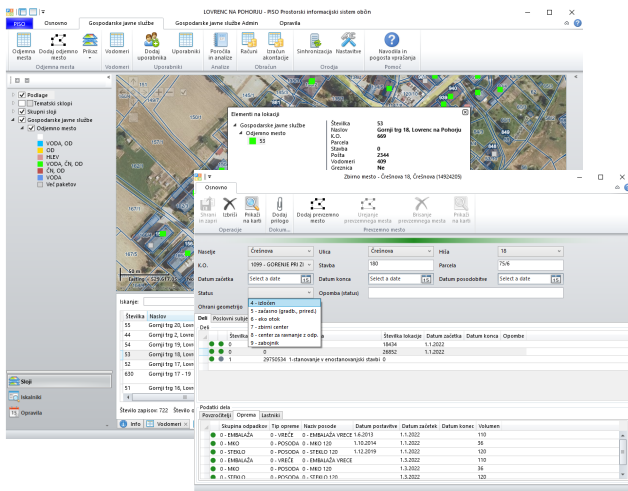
LOVRENC NA POHORJU - PISO Prostorski informacijski sistem občin

PISO | Osnovno | Gospodarske javne službe | Gospodarske javne službe Admin | Opravila

Odjemna mesta | Dodaj odjemno mesto | Prikaz | Vodomeri | Dodaj uporabnika | Uporabniki | Poročila in analize | Računi | Izračun akontacije | Sinhronizacija | Nastavitve | Navodila in pogosta vprašanja

Odjemna mesta | Vodomeri | Uporabniki | Analiza | Obračun | Orodja | Pomoč

Podlage
Tematski sklopi
Skupni sloji
Gospodarske javne službe
Odjemno mesto
VODA, OD
OD
HLEV
VODA, ČN, OD
ČN, OD
VODA
Več paketov

Elementi na lokaciji
Gospodarske javne službe
Odjemno mesto
53

| | |
|---|---|
| Številka | 53 |
| Naslov | Gornji trg 18, Lovrenc na Pohorju |
| K.O. | 669 |
| Parcela | |
| Stavba | 0 |
| Pošta | 2344 |
| Vodomeri | 409 |
| Greznica | Ne |

Zbirno mesto - Črešnova 18, Črešnova (14924205)

Osnovno

Shrani in zapri | Izbriši | Prikaži na karti | Dodaj prilogo | Dodaj prevzemno mesto | Urejanje prevzemnega mesta | Brisanje prevzemnega mesta | Prikaži na karti

Operacije | Doku... | Prevzemno mesto

Naselje: Črešnova | Ulica: Črešnova | Hiša: 18
K.O.: 1099 - GORENJE PRI ZR | Stavba: 180 | Parcela: 75/6
Datum začetka: Select a date | Datum konca: Select a date | Datum posodobitve: Select a date
Status: | Opomba (status):

Ohrani geometrijo:
4 - izločen
5 - začasno (gradb., prired.)
6 - eko otok
7 - zbirni center
8 - center za ravnanje z odp.
9 - zabojnik

Iskanje:

| Številka | Naslov |
|---|---|
| 55 | Gornji trg 20, Lov |
| 44 | Gornji trg 2, Lovre |
| 54 | Gornji trg 19, Lov |
| 53 | Gornji trg 18, Lov |
| 52 | Gornji trg 17, Lov |
| 630 | Gornji trg 17 - 19 |
| 51 | Gornji trg 16, Lov |

Število zapisov: 722 Število o

Sloji
Iskalniki
Opravila

Info | Vodomeri

Deli | Poslovni subjekt

| | Številka | Naziv | Številka lokacije | Datum začetka | Datum konca | Opombe |
|---|---|---|---|---|---|---|
| | 0 | | 18434 | 1.1.2022 | | |
| | 0 | | 26852 | 1.1.2022 | | |
| | 1 | 29750534 1-stanovanje v enostanovanjski stavbi | 0 | 1.1.2022 | | |

Podatki dela
Povzročitelji | Oprema | Lastniki

| Skupina odpadkov | Tip opreme | Naziv posode | Datum postavitve | Datum začetek | Datum konec | Volumen |
|---|---|---|---|---|---|---|
| 0 - EMBALAŽA | 0 - VREČE | 0 - EMBALAŽA VREČE | 1.6.2013 | 1.1.2022 | | 110 |
| 0 - MKO | 0 - POSODA | 0 - MKO 120 | 1.10.2014 | 1.1.2022 | | 36 |
| 0 - STEKLO | 0 - POSODA | 0 - STEKLO 120 | 1.12.2019 | 1.1.2022 | | 120 |
| 0 - EMBALAŽA | 0 - VREČE | 0 - EMBALAŽA VREČE | | 1.3.2022 | | 110 |
| 0 - MKO | 0 - POSODA | 0 - MKO 120 | | 1.3.2022 | | 36 |
| 0 - STEKLO | 0 - POSODA | 0 - STEKLO 120 | | 1.3.2022 | | 120 |